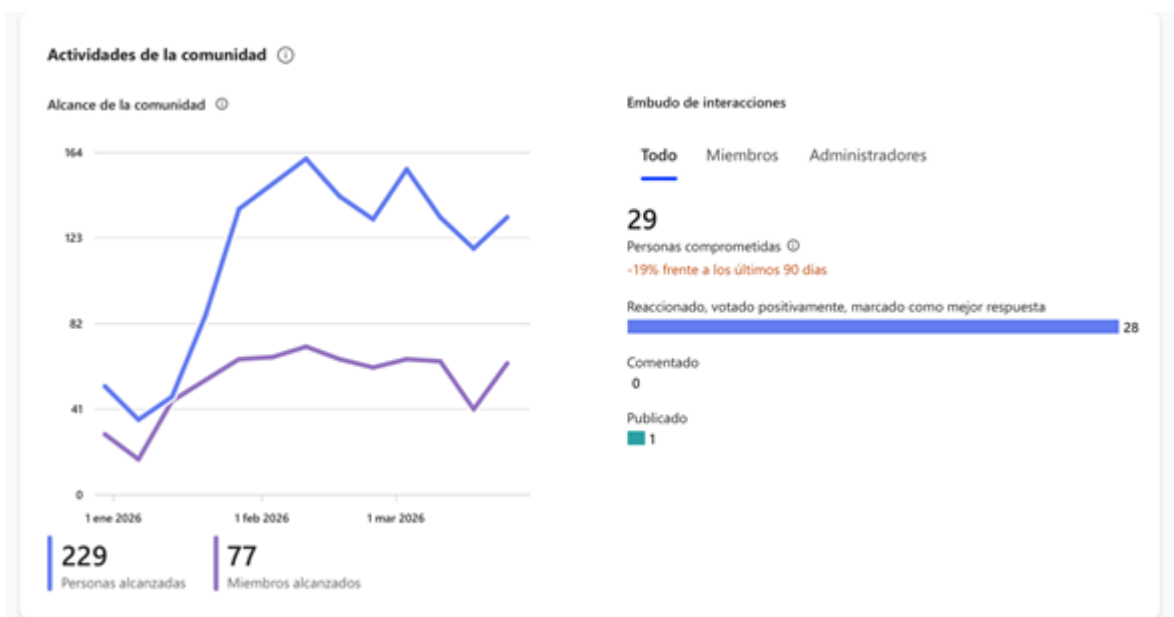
Actividades de la comunidad ⓘ

Alcance de la comunidad ⓘ

164
123
82
41
0

1 ene 2026
1 feb 2026
1 mar 2026

229
Personas alcanzadas

77
Miembros alcanzados

Embudo de interacciones

Todo Miembros Administradores

29
Personas comprometidas ⓘ
-19% frente a los últimos 90 días

Reaccionado, votado positivamente, marcado como mejor respuesta
28

Comentado
0

Publicado
1